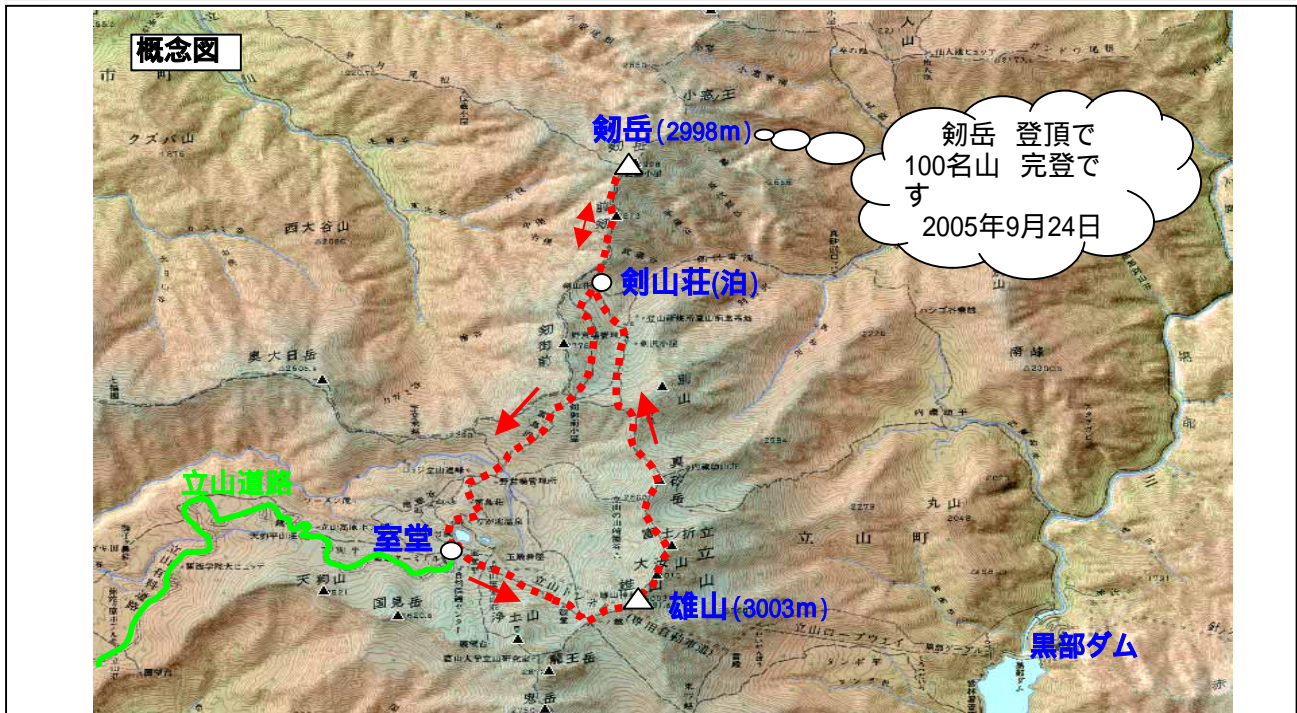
概念図

剱岳(2998m)

剱岳　登頂で
100名山　完登です
2005年9月24日

剣山荘(泊)

立山道路

室堂

雄山(3003m)

黒部ダム

クズバ山

西大谷山

奥大日岳

天狗山

国見岳

浄土山

龍王岳

立山

別山

真砂岳

富士ノ折立

大汝山

丸山

立山町

市

立山ロープウェイ